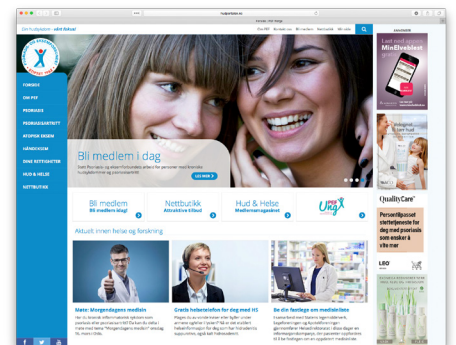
Din hudplatem - vårt fokus!

FORSIDE
OM PPF
PSORIASIS
PSORIASISARTRITT
ATOPISK EKSEM
HÅNDEKSEM
ANDRE HUDSYKDOMMER
HUD & HELSE
NETTBUTIKK

Bli medlem i dag

LES MER

Bli medlem
Bli medlem i dag!

Nettbutikk
Attraktive tilbud

Hud & Helse
Medlemsmagasinet

PPF Ung

Aktuelt innen helse og forskning

Gratis helsetelefon for deg med HS

Bo din fastlege om medisinlisten

MinElvblest

QualityCare

LEO